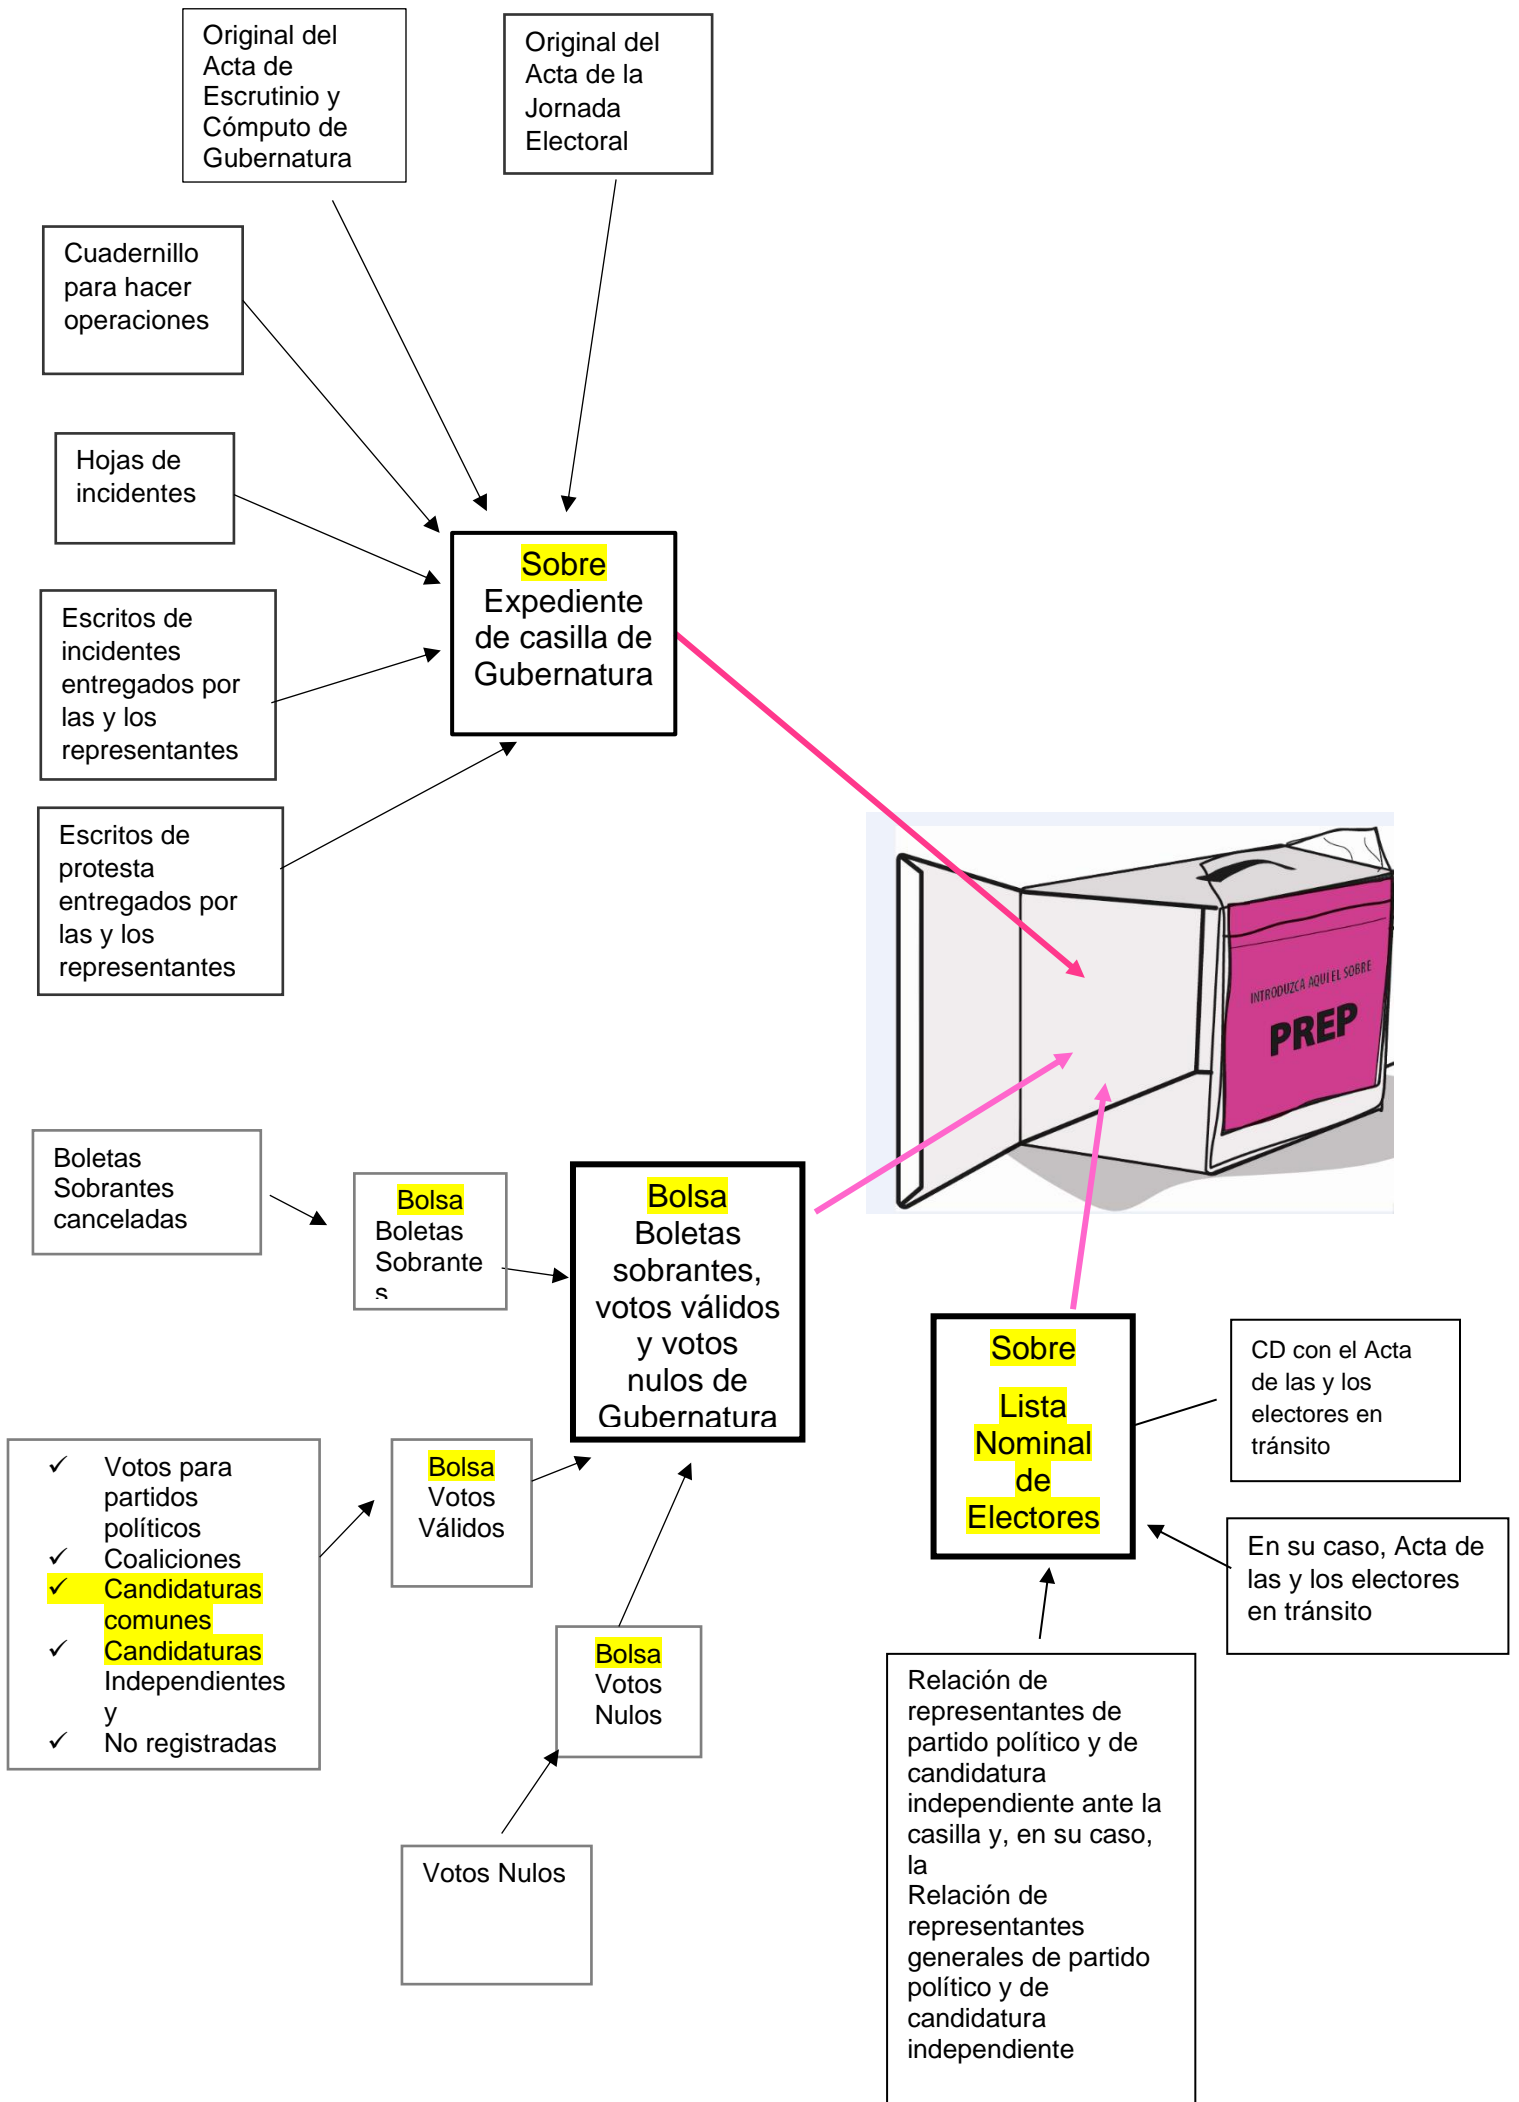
Original del Acta de Escrutinio y Cómputo de Gubernatura

Original del Acta de la Jornada Electoral

Cuadernillo para hacer operaciones

Hojas de incidentes

Escritos de incidentes entregados por las y los representantes

Escritos de protesta entregados por las y los representantes

Sobre Expediente de casilla de Gubernatura

INTRODUZCA AQUÍ EL SOBRE

PREP

Boletas Sobrantes canceladas

Bolsa Boletas Sobrantes

Bolsa Boletas sobrantes, votos válidos y votos nulos de Gubernatura

✓ Votos para partidos políticos
✓ Coaliciones
✓ Candidaturas comunes
✓ Candidaturas Independientes y
✓ No registradas

Bolsa Votos Válidos

Bolsa Votos Nulos

Votos Nulos

Sobre

Lista Nominal de Electores

CD con el Acta de las y los electores en tránsito

En su caso, Acta de las y los electores en tránsito

Relación de representantes de partido político y de candidatura independiente ante la casilla y, en su caso, la
Relación de representantes generales de partido político y de candidatura independiente